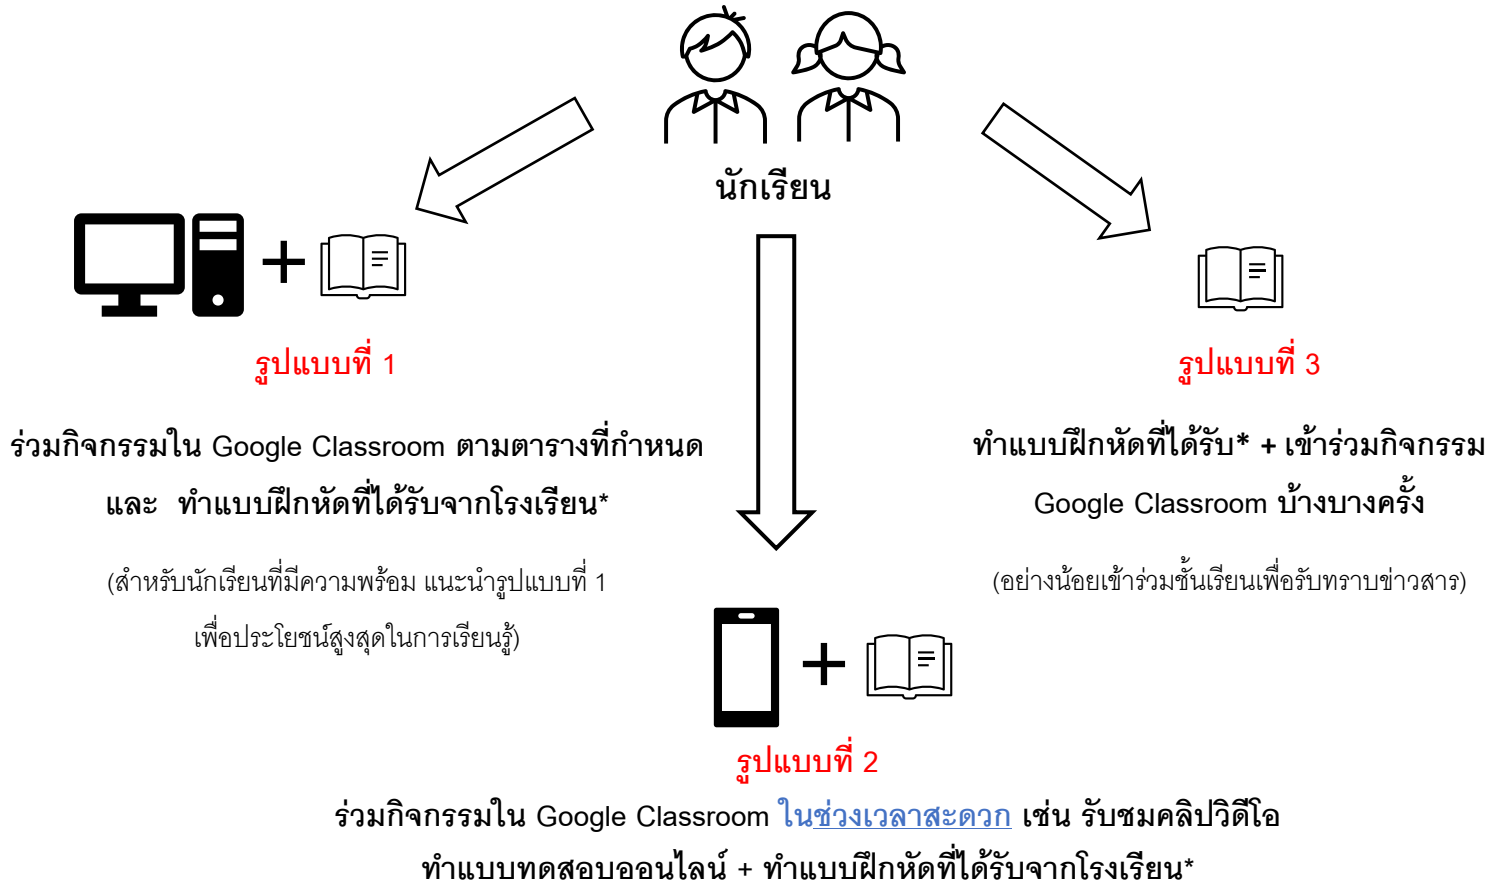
นักเรียน

รูปแบบที่ 1

ร่วมกิจกรรมใน Google Classroom ตามตารางที่กำหนด และ ทำแบบฝึกหัดที่ได้รับจากโรงเรียน*

(สำหรับนักเรียนที่มีความพร้อม แนะนำรูปแบบที่ 1 เพื่อประโยชน์สูงสุดในการเรียนรู้)

รูปแบบที่ 3

ทำแบบฝึกหัดที่ได้รับ* + เข้าร่วมกิจกรรม Google Classroom บ้างบางครั้ง

(อย่างน้อยเข้าร่วมชั้นเรียนเพื่อรับทราบข่าวสาร)

รูปแบบที่ 2

ร่วมกิจกรรมใน Google Classroom ในช่วงเวลาสะดวก เช่น รับชมคลิปวิดีโอ ทำแบบทดสอบออนไลน์ + ทำแบบฝึกหัดที่ได้รับจากโรงเรียน*